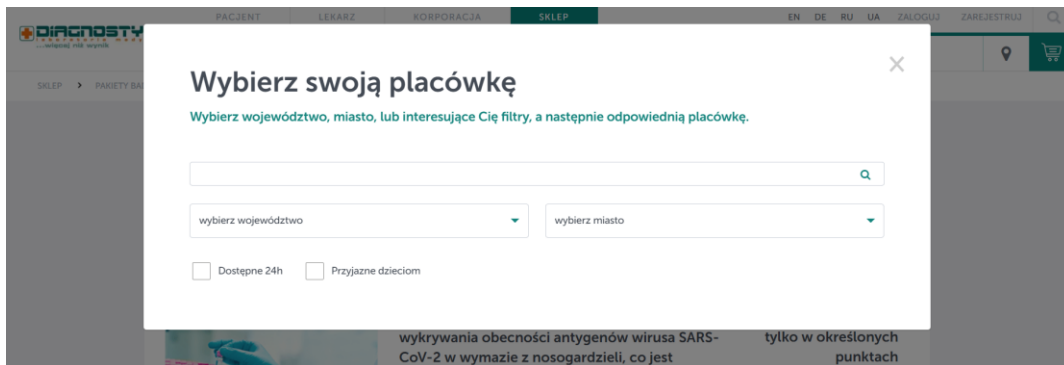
DIAGNOSTYKA
...więcej niż wynik

PACJENT LEKARZ KORPORACJA SKLEP

EN DE RU UA ZALOGUJ ZAREJESTRUJ

SKLEP > PAKIETY BA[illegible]

Wybierz swoją placówkę

Wybierz województwo, miasto, lub interesujące Cię filtry, a następnie odpowiednią placówkę.

wybierz województwo

wybierz miasto

Dostępne 24h

Przyjazne dzieciom

wykrywania obecności antygenów wirusa SARS-CoV-2 w wymazie z nosogardzieli, co jest

tylko w określonych punktach